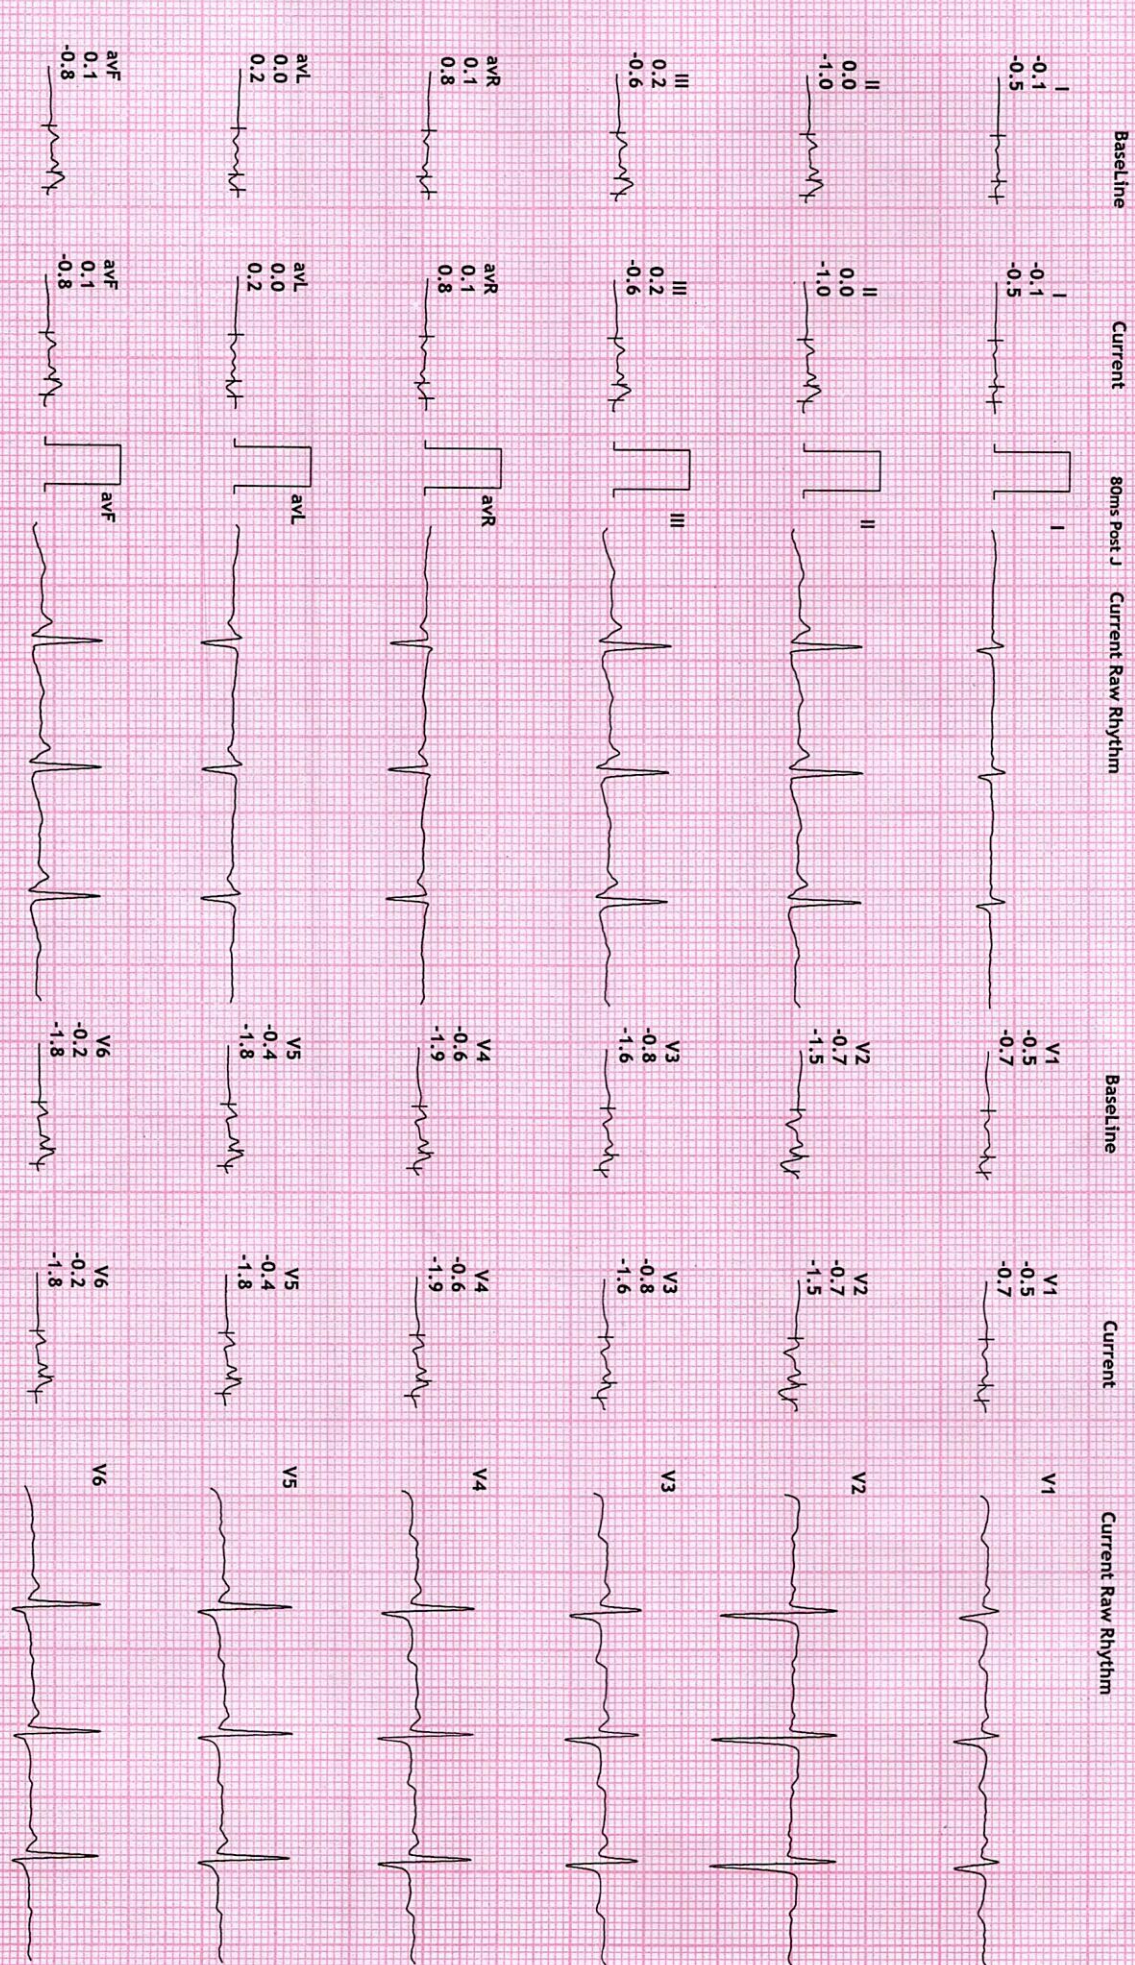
BaseLine

I
-0.1
-0.5

II
0.0
-1.0

III
0.2
-0.6

avR
0.1
0.8

avL
0.0
0.2

avF
0.1
-0.8

Current

I
-0.1
-0.5

II
0.0
-1.0

III
0.2
-0.6

avR
0.1
0.8

avL
0.0
0.2

avF
0.1
-0.8

80ms Post J

Current Raw Rhythm

I

II

III

avR

avL

avF

BaseLine

V1
-0.5
-0.7

V2
-0.7
-1.5

V3
-0.8
-1.6

V4
-0.6
-1.9

V5
-0.4
-1.8

V6
-0.2
-1.8

Current

V1
-0.5
-0.7

V2
-0.7
-1.5

V3
-0.8
-1.6

V4
-0.6
-1.9

V5
-0.4
-1.8

V6
-0.2
-1.8

Current Raw Rhythm

V1

V2

V3

V4

V5

V6